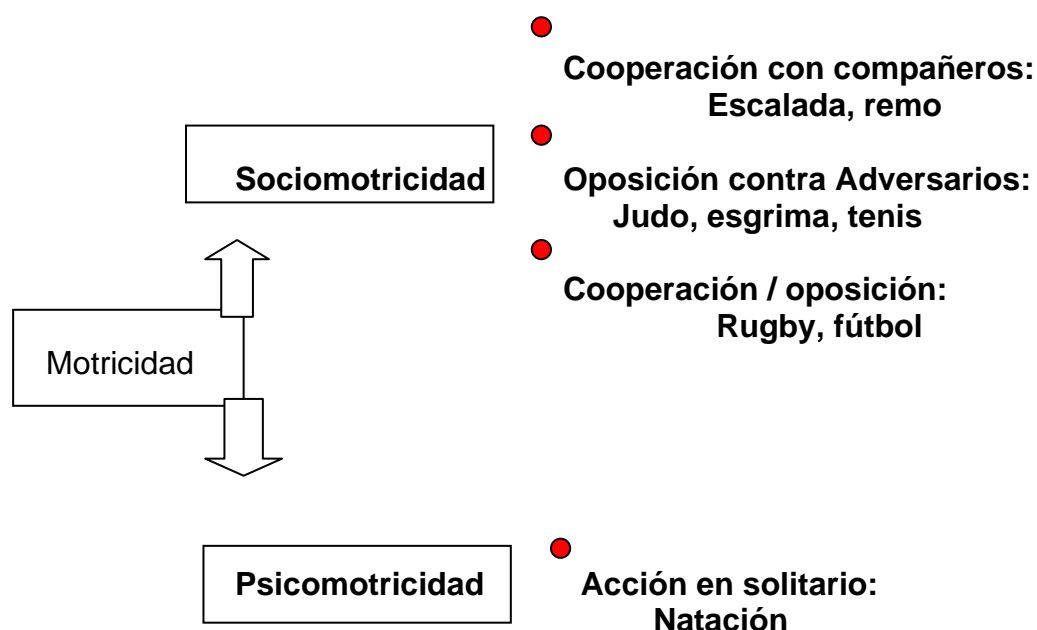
Cooperación con compañeros:
Escalada, remo

Sociomotricidad

Oposición contra Adversarios:
Judo, esgrima, tenis

Cooperación / oposición:
Rugby, fútbol

Motricidad

Psicomotricidad

Acción en solitario:
Natación